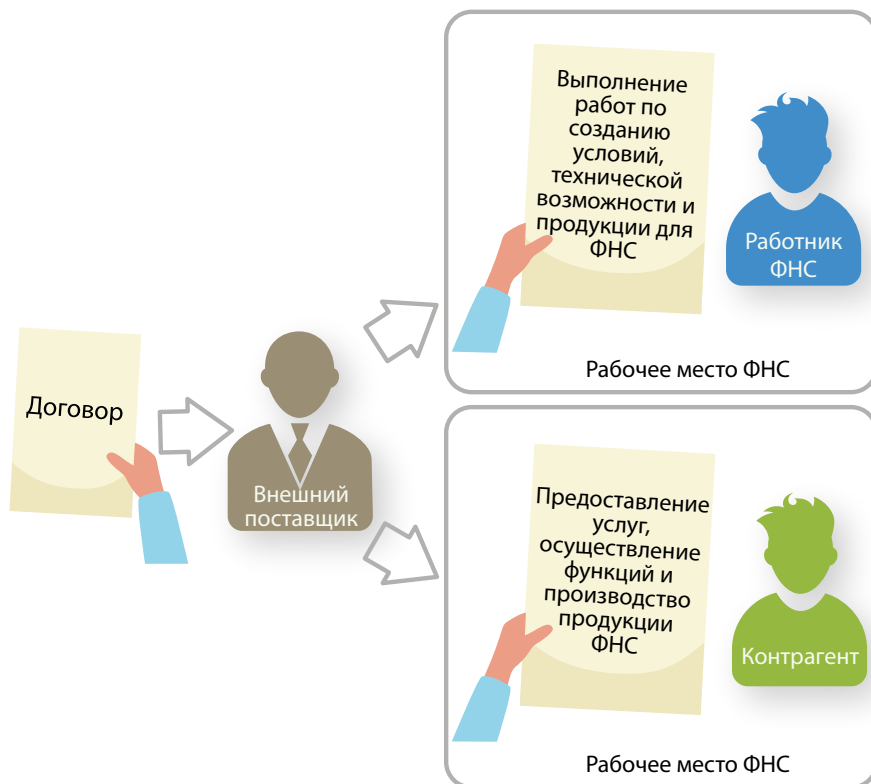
Договор

Внешний поставщик

Выполнение работ по созданию условий, технической возможности и продукции для ФНС

Работник ФНС

Рабочее место ФНС

Предоставление услуг, осуществление функций и производство продукции ФНС

Контрагент

Рабочее место ФНС